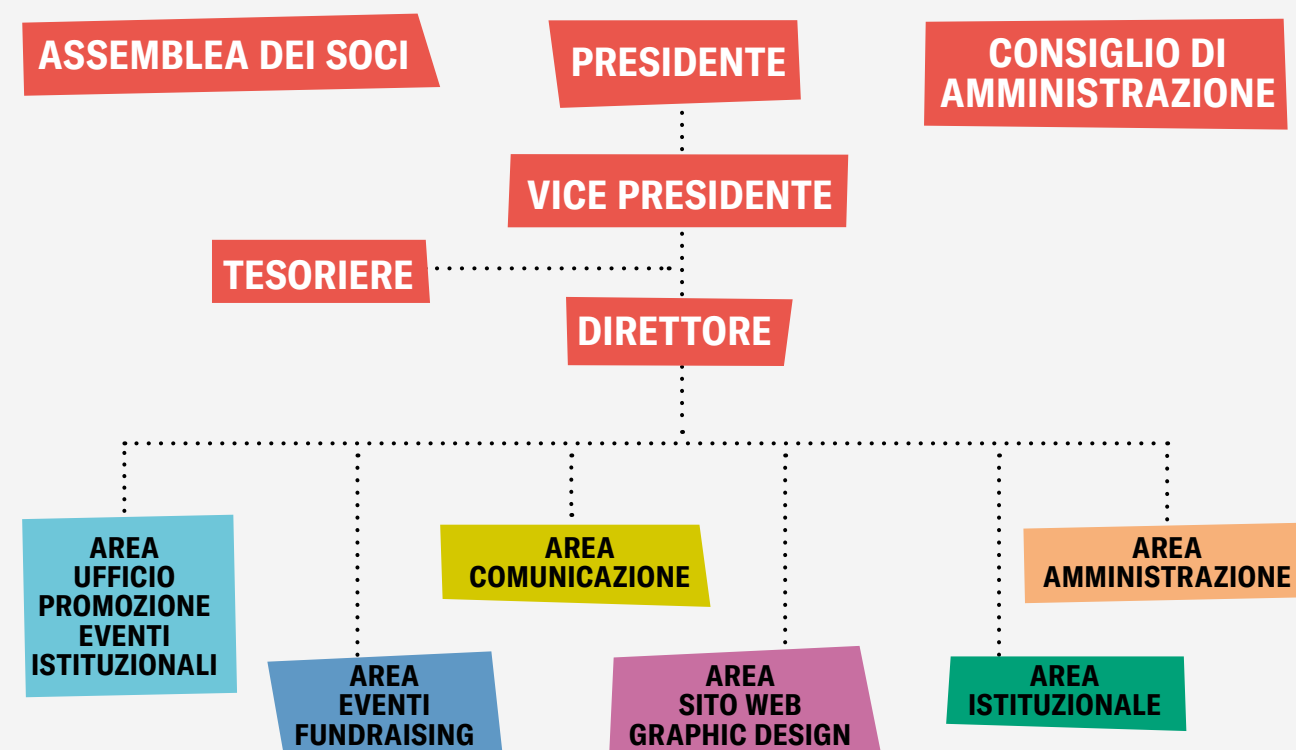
ASSEMBLEA DEI SOCI

PRESIDENTE

CONSIGLIO DI AMMINISTRAZIONE

VICE PRESIDENTE

TESORIERE

DIRETTORE

AREA UFFICIO PROMOZIONE EVENTI ISTITUZIONALI

AREA EVENTI FUNDRAISING

AREA COMUNICAZIONE

AREA SITO WEB GRAPHIC DESIGN

AREA ISTITUZIONALE

AREA AMMINISTRAZIONE